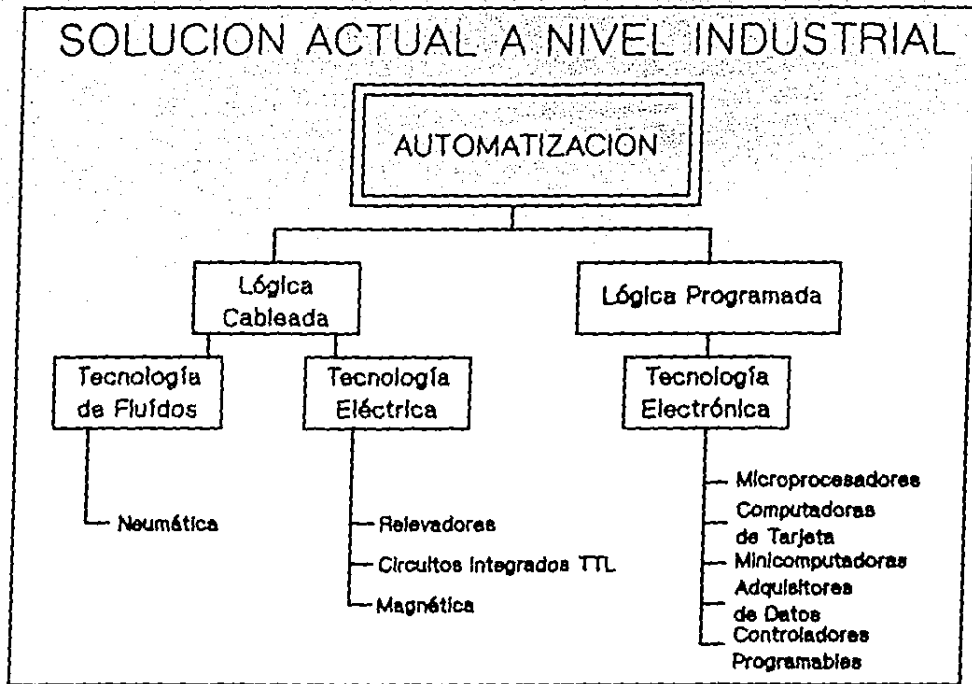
SOLUCION ACTUAL A NIVEL INDUSTRIAL

AUTOMATIZACION

Lógica Cableada

Lógica Programada

Tecnología de Fluídos

Tecnología Eléctrica

Tecnología Electrónica

Neumática

Relevadores

Circuitos Integrados TTL

Magnética

Microprocesadores

Computadoras de Tarjeta

Minicomputadoras

Adquisitores de Datos

Controladores Programables